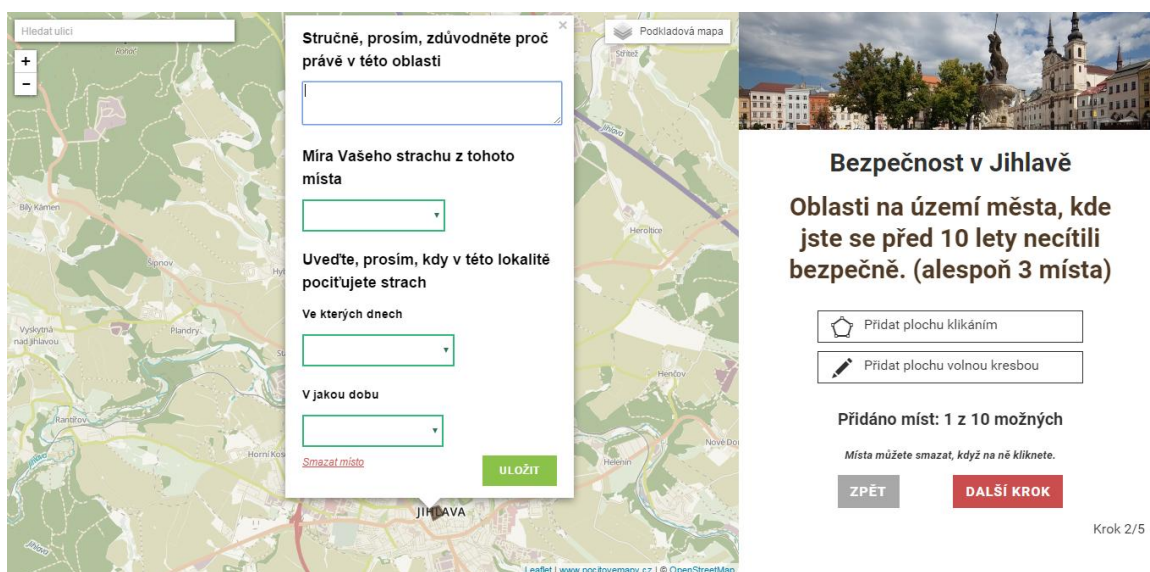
Hledat ulici

+
−

Podkladová mapa

Stručně, prosím, zdůvodněte proč právě v této oblasti

Míra Vašeho strachu z tohoto místa

Uveďte, prosím, kdy v této lokalitě pociťujete strach

Ve kterých dnech

V jakou dobu

Smazat místo

ULOŽIT

Bílý Kámen
Šipnov
Vyskytná nad Jihlavou
Plandry
Rantířov
Horní Kosov
Jihlava
Střítež
Heráltice
Henčov
Helenín
Nové Dvory
JIHLAVA

Leaflet | www.pocitovemapy.cz | © OpenStreetMap

Bezpečnost v Jihlavě

Oblasti na území města, kde jste se před 10 lety necítili bezpečně. (alespoň 3 místa)

Přidat plochu klikáním

Přidat plochu volnou kresbou

Přidáno míst: 1 z 10 možných

Místa můžete smazat, když na ně kliknete.

ZPĚT

DALŠÍ KROK

Krok 2/5